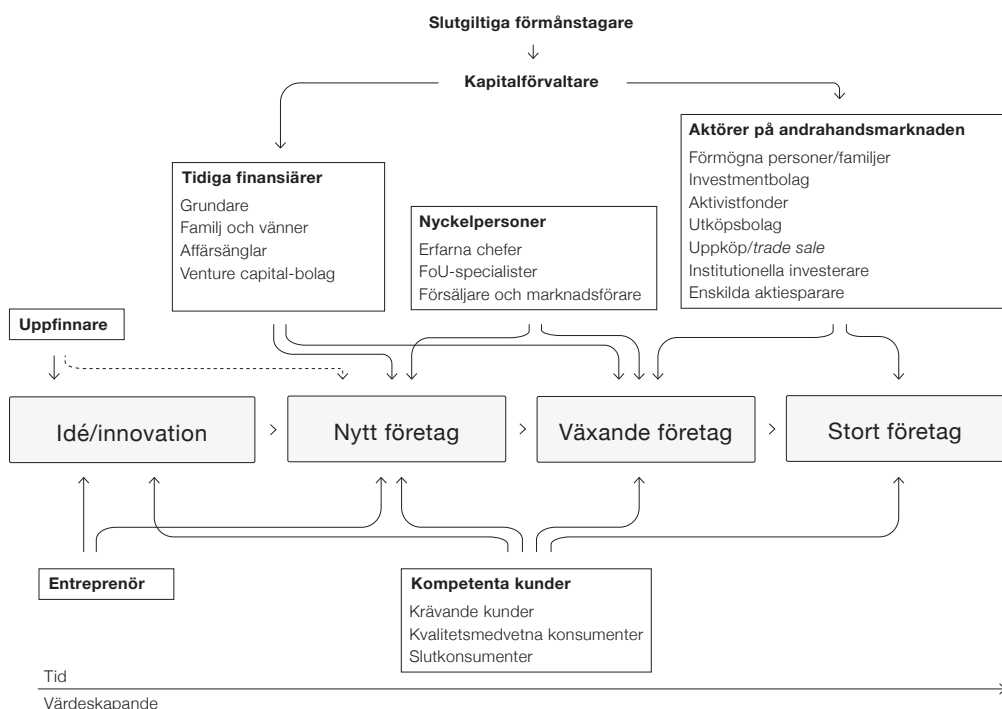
Slutgiltiga förmånstagare

Kapitalförvaltare

Aktörer på andrahandsmarknaden
Förmögna personer/familjer
Investmentbolag
Aktivistfonder
Utköpsbolag
Uppköp/*trade sale*
Institutionella investerare
Enskilda aktiesparare

Tidiga finansiärer
Grundare
Familj och vänner
Affärsänglar
Venture capital-bolag

Nyckelpersoner
Erfarna chefer
FoU-specialister
Försäljare och marknadsförare

Uppfinnare

Idé/innovation > Nytt företag > Växande företag > Stort företag

Entreprenör

Kompetenta kunder
Krävande kunder
Kvalitetsmedvetna konsumenter
Slutkonsumenter

Tid
Värdeskapande